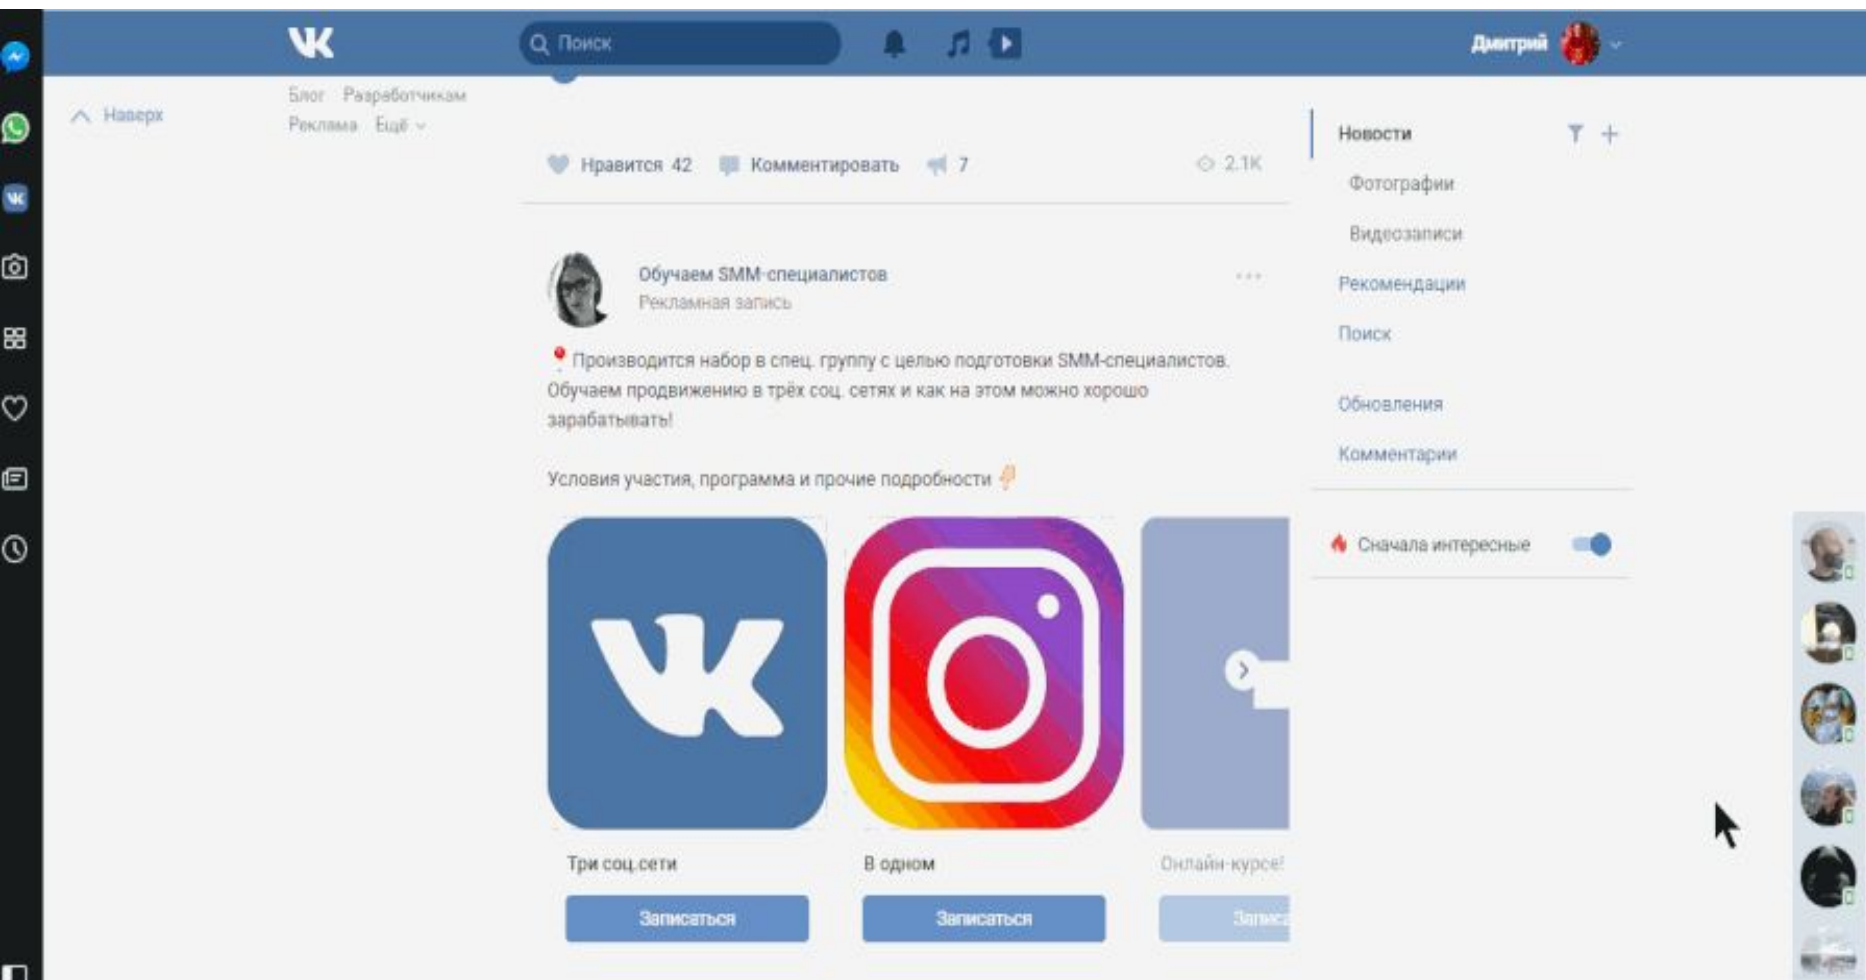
Поиск

Дмитрий

Наверх

Блог Разработчикам
Реклама Ещё

Нравится 42 Комментировать 7 2.1K

Обучаем SMM-специалистов
Рекламная запись

Производится набор в спец. группу с целью подготовки SMM-специалистов. Обучаем продвижению в трёх соц. сетях и как на этом можно хорошо зарабатывать!

Условия участия, программа и прочие подробности

Три соц.сети
Записаться

В одном
Записаться

Онлайн-курсе!
Запис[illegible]

Новости
Фотографии
Видеозаписи
Рекомендации
Поиск
Обновления
Комментарии

Сначала интересные